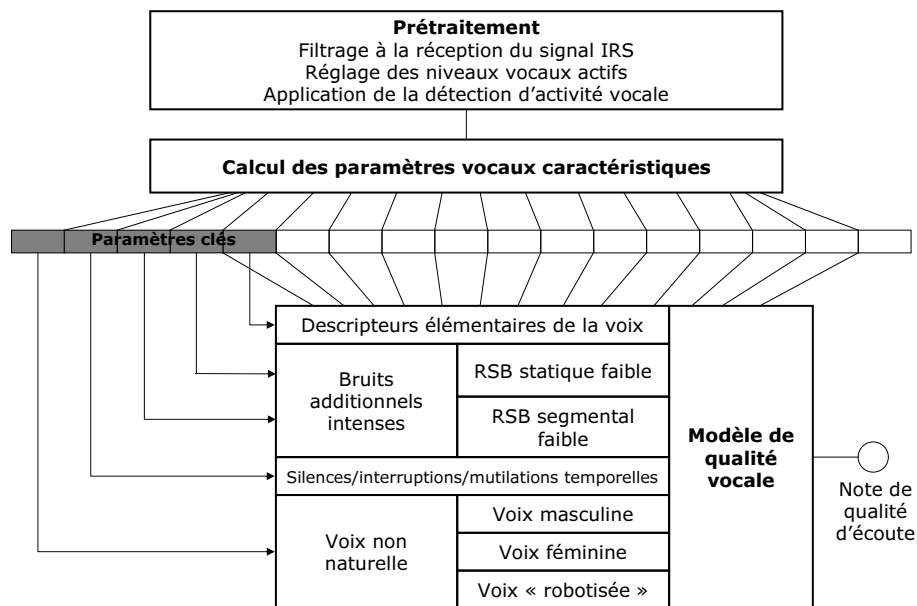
**Prétraitement**
Filtrage à la réception du signal IRS
Réglage des niveaux vocaux actifs
Application de la détection d'activité vocale

**Calcul des paramètres vocaux caractéristiques**

**Paramètres clés**

Descripteurs élémentaires de la voix

Bruits additionnels intenses

RSB statique faible

RSB segmental faible

Silences/interruptions/mutilations temporelles

Voix non naturelle

Voix masculine

Voix féminine

Voix « robotisée »

**Modèle de qualité vocale**

Note de qualité d'écoute